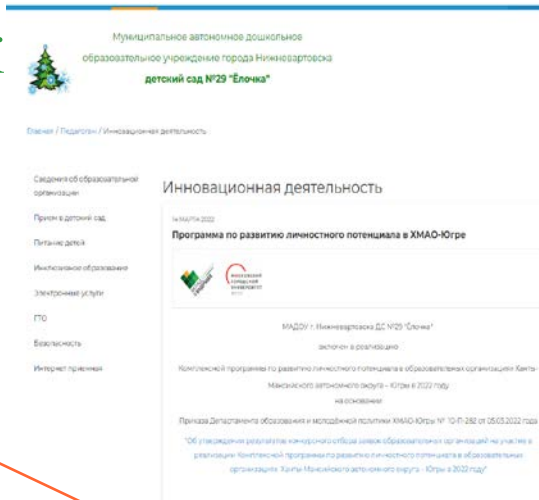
Муниципальное автономное дошкольное
образовательное учреждение города Нижневартовска
детский сад №29 "Ёлочка"

Главная / Педагогам / Инновационная деятельность

Сведения об образовательной организации

Прием в детский сад

Питание детей

Инклюзивное образование

Электронные услуги

ГТО

Безопасность

Интернет приемная

Инновационная деятельность

14 МАРТА 2022

Программа по развитию личностного потенциала в ХМАО-Югре

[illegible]

МАДОУ г. Нижневартовска ДС №29 "Ёлочка"

включен в реализацию

Комплексной программы по развитию личностного потенциала в образовательных организациях Ханты-Мансийского автономного округа – Югры в 2022 году

на основании

Приказа Департамента образования и молодёжной политики ХМАО-Югры № 10-П-282 от 05.03.2022 года

"Об утверждении результатов конкурсного отбора заявок образовательных организаций на участие в реализации Комплексной программы по развитию личностного потенциала в образовательных организациях Ханты-Мансийского автономного округа – Югры в 2022 году"